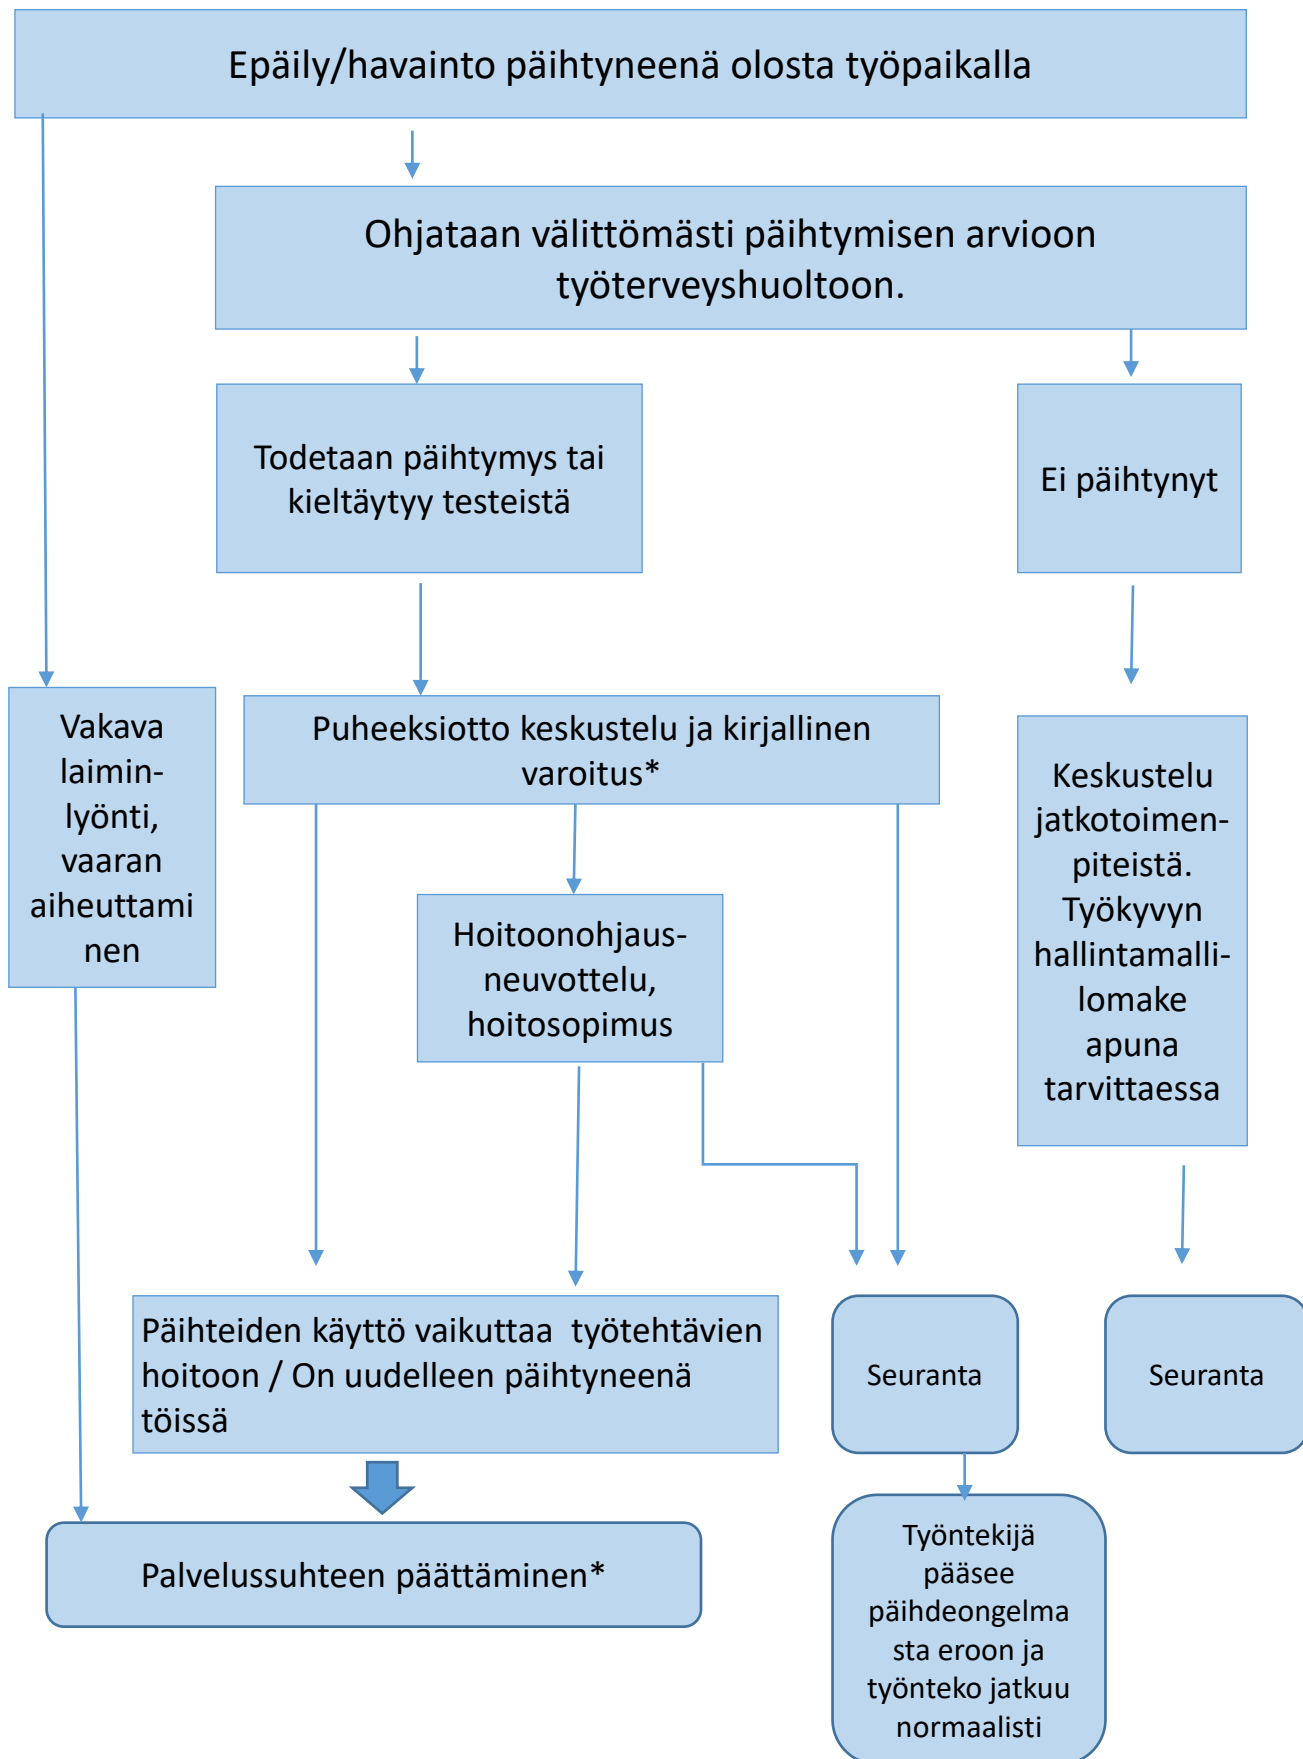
Epäily/havainto päihtyneenä olosta työpaikalla

Ohjataan välittömästi päihtymisen arvioon työterveyshuoltoon.

Todetaan päihtymys tai kieltäytyy testeistä

Ei päihtynyt

Vakava laimin-lyönti, vaaran aiheuttaminen

Puheeksiotto keskustelu ja kirjallinen varoitus*

Keskustelu jatkotoimenpiteistä. Työkyvyn hallintamalli-lomake apuna tarvittaessa

Hoitoonohjaus-neuvottelu, hoitosopimus

Päihteiden käyttö vaikuttaa työtehtävien hoitoon / On uudelleen päihtyneenä töissä

Seuranta

Seuranta

Palvelussuhteen päättäminen*

Työntekijä pääsee päihdeongelmasta eroon ja työnteko jatkuu normaalisti